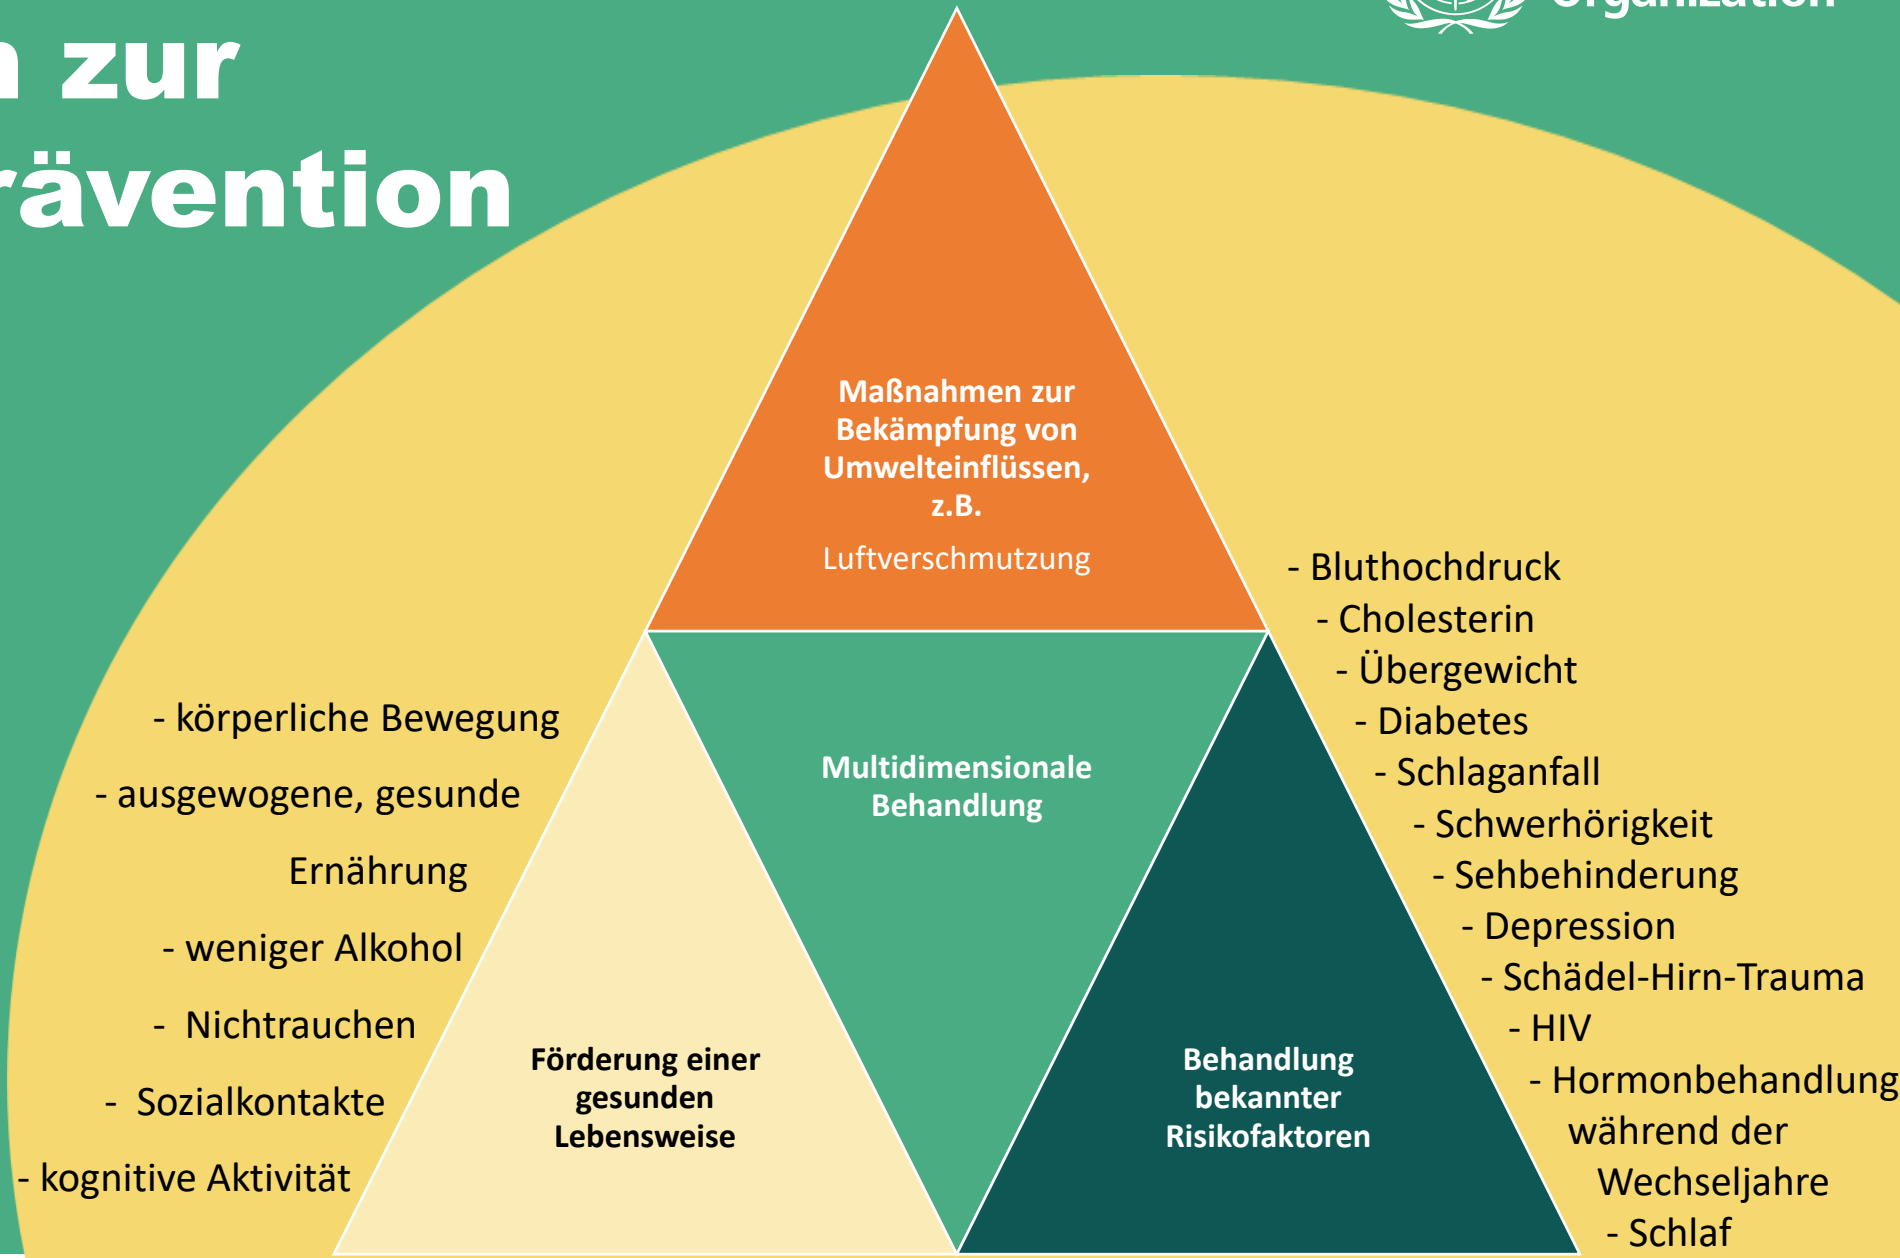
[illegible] zur
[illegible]rävention

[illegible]Organization

Maßnahmen zur Bekämpfung von Umwelteinflüssen, z.B.

Luftverschmutzung

Multidimensionale Behandlung

Förderung einer gesunden Lebensweise

Behandlung bekannter Risikofaktoren

- körperliche Bewegung
- ausgewogene, gesunde Ernährung
- weniger Alkohol
- Nichtrauchen
- Sozialkontakte
- kognitive Aktivität

- Bluthochdruck
- Cholesterin
- Übergewicht
- Diabetes
- Schlaganfall
- Schwerhörigkeit
- Sehbehinderung
- Depression
- Schädel-Hirn-Trauma
- HIV
- Hormonbehandlung während der Wechseljahre
- Schlaf